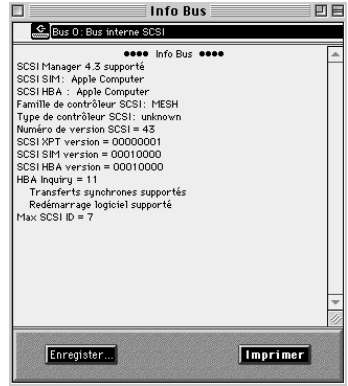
Info Bus

Bus 0 : Bus interne SCSI

●●●● Info Bus ●●●●

SCSI Manager 4.3 supporté
SCSI SIM: Apple Computer
SCSI HBA : Apple Computer
Famille de contrôleur SCSI: MESH
Type de contrôleur SCSI: unknown
Numéro de version SCSI = 43
SCSI XPT version = 00000001
SCSI SIM version = 00010000
SCSI HBA version = 00010000
HBA Inquiry = 11
Transferts synchrones supportés
Redémarrage logiciel supporté
Max SCSI ID = 7

Enregister...

Imprimer